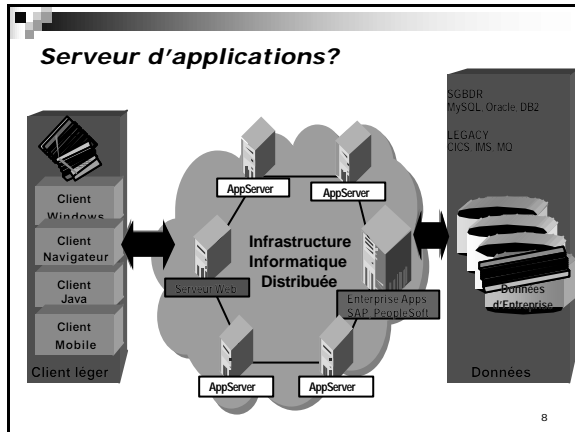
Serveur d'applications?

SGBDR
MySQL, Oracle, DB2

LEGACY
CICS, IMS, MQ

Client Windows

Client Navigateur

Client Java

Client Mobile

Client léger

AppServer

AppServer

Infrastructure Informatique Distribuée

Serveur Web

Enterprise Apps
SAP, PeopleSoft

Données d'Entreprise

AppServer

AppServer

Données

8